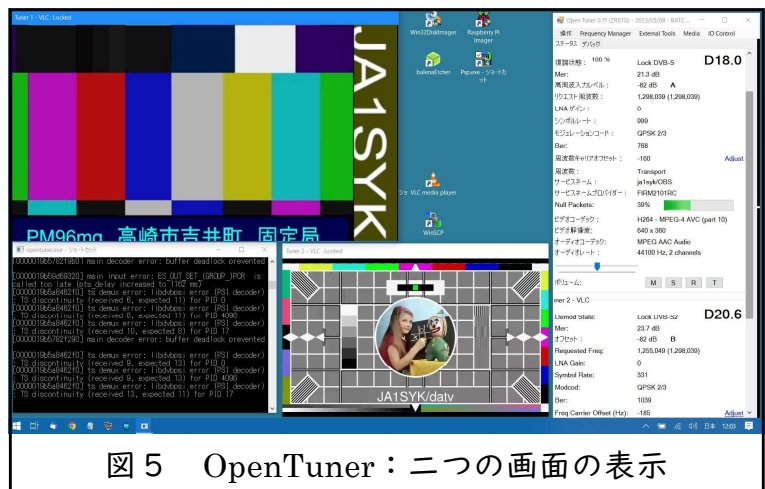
Tuner 1 - VLC - Locked

JA1SYK

PM96mg 高崎市吉井町 固定局

Win32DiskImager

Raspberry Pi Imager

balenaEtcher

Pxp.exe - ショートカット

VLC media player

WinSCP

Open Tuner 0.7f (ZR6TG) - 2023/05/08 - BATC

操作 Frequency Manager External Tools Media IO Control

ステータス デバッグ

| | | |
|---|---|---|
| 復調状態: 100 % | Lock DVB-S | D18.0 |
| Mer: | 21.3 dB | |
| 高周波入力レベル: | -82 dB | A |
| リクエスト周波数: | 1,298,039 (1,298,039) | |
| LNA ゲイン: | 0 | |
| シンボルレート: | 999 | |
| モジュレーションコード: | QPSK 2/3 | |
| Ber: | 768 | |
| 周波数キャリアオフセット: | -160 | Adjust |
| 周波数: | Transport | |
| サービスネーム: | ja1syk/OBS | |
| サービスネームプロバイダー: | FIRM2101RC | |
| Null Packets: | 39% | |
| ビデオコーデック: | H264 - MPEG-4 AVC (part 10) | |
| ビデオ解像度: | 640 x 360 | |
| オーディオコーデック: | MPEG AAC Audio | |
| オーディオレート: | 44100 Hz, 2 channels | |

ボリューム: M S R T

uner 2 - VLC

| | | |
|---|---|---|
| Demod State: | Lock DVB-S2 | D20.6 |
| Mer: | 23.7 dB | |
| オフセット: | -82 dB | B |
| Requested Freq: | 1,255,049 (1,298,039) | |
| LNA Gain: | 0 | |
| Symbol Rate: | 331 | |
| Modcod: | QPSK 2/3 | |
| Ber: | 1039 | |
| Freq Carrier Offset (Hz): | -185 | Adjust |

opentuner.exe - ショートカット

[00000019b5782f9b0] main decoder error: buffer deadlock prevented
[00000019b59d69320] main input error: ES_OUT_SET_(GROUP_)PCR is called too late (pts_delay increased to 1162 ms)
[00000019b5a8462f0] ts demux error: libdvbpsi error (PSI decoder) : TS discontinuity (received 6, expected 11) for PID 0
[00000019b5a8462f0] ts demux error: libdvbpsi error (PSI decoder) : TS discontinuity (received 6, expected 11) for PID 4096
[00000019b5a8462f0] ts demux error: libdvbpsi error (PSI decoder) : TS discontinuity (received 10, expected 0) for PID 17
[00000019b5782f9b0] main decoder error: buffer deadlock prevented
[00000019b5a8462f0] ts demux error: libdvbpsi error (PSI decoder) : TS discontinuity (received 8, expected 13) for PID 0
[00000019b5a8462f0] ts demux error: libdvbpsi error (PSI decoder) : TS discontinuity (received 9, expected 13) for PID 4096
[00000019b5a8462f0] ts demux error: libdvbpsi error (PSI decoder) : TS discontinuity (received 13, expected 11) for PID 17

Tuner 2 - VLC - Locked

JA1SYK/datv

日本 12:03

図５ OpenTuner：二つの画面の表示